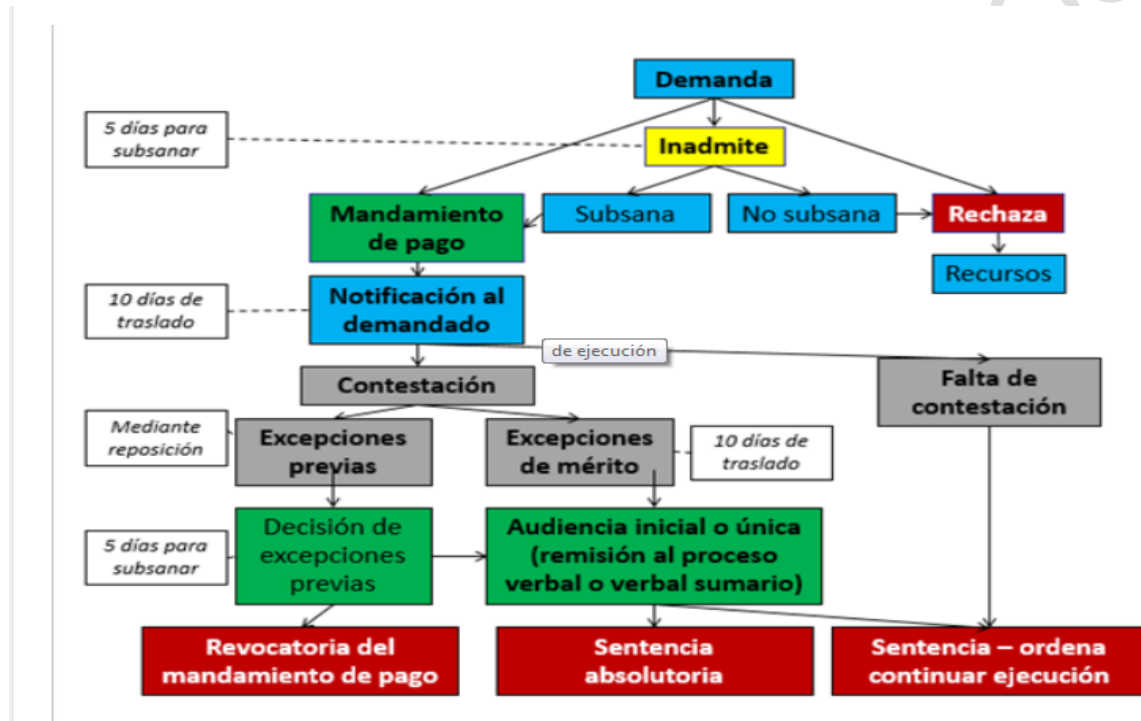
Demanda

5 días para subsanar

Inadmite

Mandamiento de pago

Subsana

No subsana

Rechaza

Recursos

10 días de traslado

Notificación al demandado

de ejecución

Contestación

Falta de contestación

Mediante reposición

Excepciones previas

Excepciones de mérito

10 días de traslado

5 días para subsanar

Decisión de excepciones previas

Audiencia inicial o única (remisión al proceso verbal o verbal sumario)

Revocatoria del mandamiento de pago

Sentencia absolutoria

Sentencia – ordena continuar ejecución